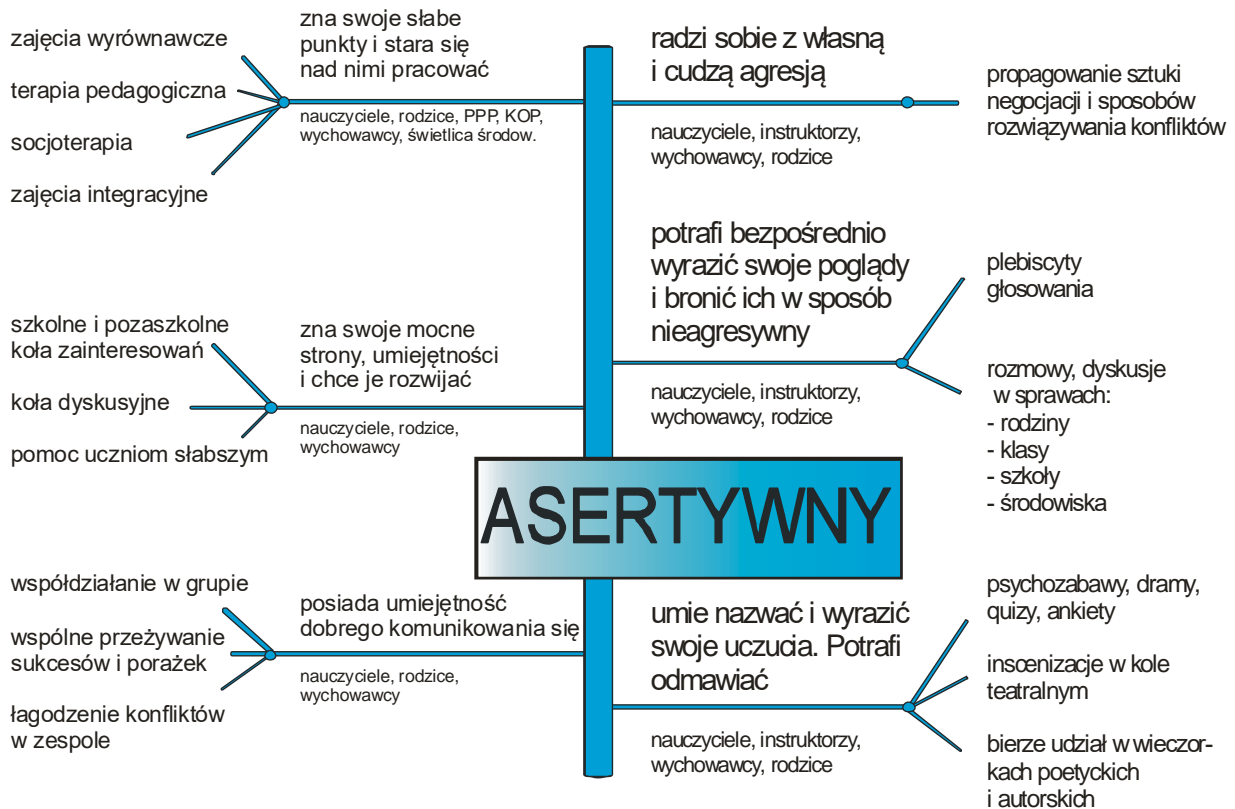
zajęcia wyrównawcze

terapia pedagogiczna

socjoterapia

zajęcia integracyjne

zna swoje słabe punkty i stara się nad nimi pracować

nauczyciele, rodzice, PPP, KOP, wychowawcy, świetlica środow.

radzi sobie z własną i cudzą agresją

nauczyciele, instruktorzy, wychowawcy, rodzice

propagowanie sztuki negocjacji i sposobów rozwiązywania konfliktów

potrafi bezpośrednio wyrazić swoje poglądy i bronić ich w sposób nieagresywny

nauczyciele, instruktorzy, wychowawcy, rodzice

plebiscyty głosowania

rozmowy, dyskusje w sprawach:
- rodziny
- klasy
- szkoły
- środowiska

szkolne i pozaszkolne koła zainteresowań

koła dyskusyjne

pomoc uczniom słabszym

zna swoje mocne strony, umiejętności i chce je rozwijać

nauczyciele, rodzice, wychowawcy

ASERTYWNY

współdziałanie w grupie

wspólne przeżywanie sukcesów i porażek

łagodzenie konfliktów w zespole

posiada umiejętność dobrego komunikowania się

nauczyciele, rodzice, wychowawcy

umie nazwać i wyrazić swoje uczucia. Potrafi odmawiać

nauczyciele, instruktorzy, wychowawcy, rodzice

psychozabawy, dramy, quizy, ankiety

inscenizacje w kole teatralnym

bierze udział w wieczorkach poetyckich i autorskich